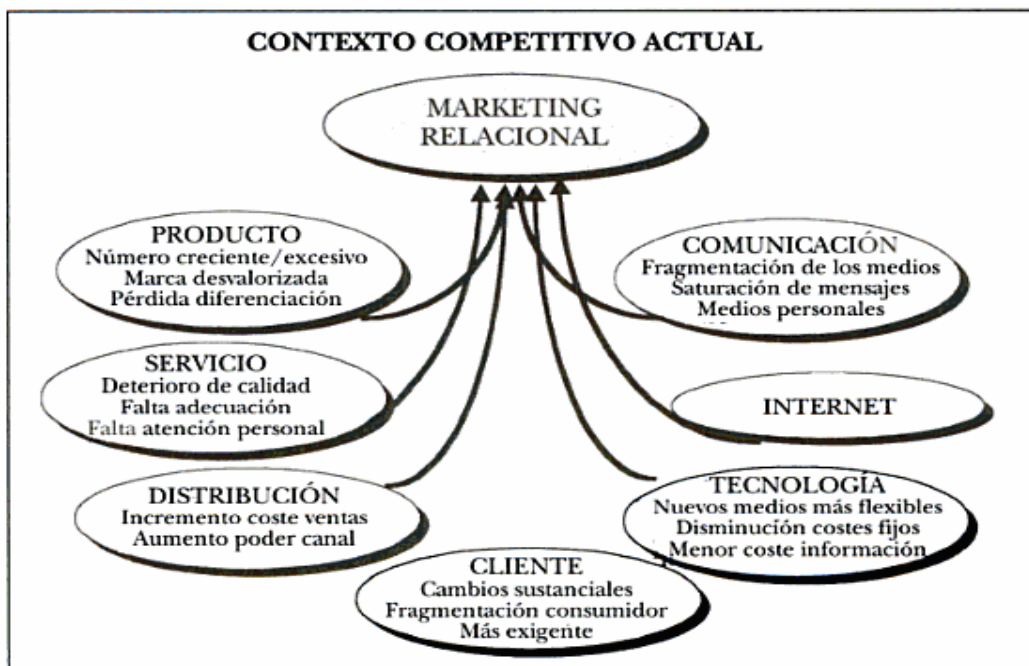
CONTEXTO COMPETITIVO ACTUAL

MARKETING RELACIONAL

PRODUCTO
Número creciente/excesivo
Marca desvalorizada
Pérdida diferenciación

COMUNICACIÓN
Fragmentación de los medios
Saturación de mensajes
Medios personales

SERVICIO
Deterioro de calidad
Falta adecuación
Falta atención personal

INTERNET

DISTRIBUCIÓN
Incremento coste ventas
Aumento poder canal

TECNOLOGÍA
Nuevos medios más flexibles
Disminución costes fijos
Menor coste información

CLIENTE
Cambios sustanciales
Fragmentación consumidor
Más exigente